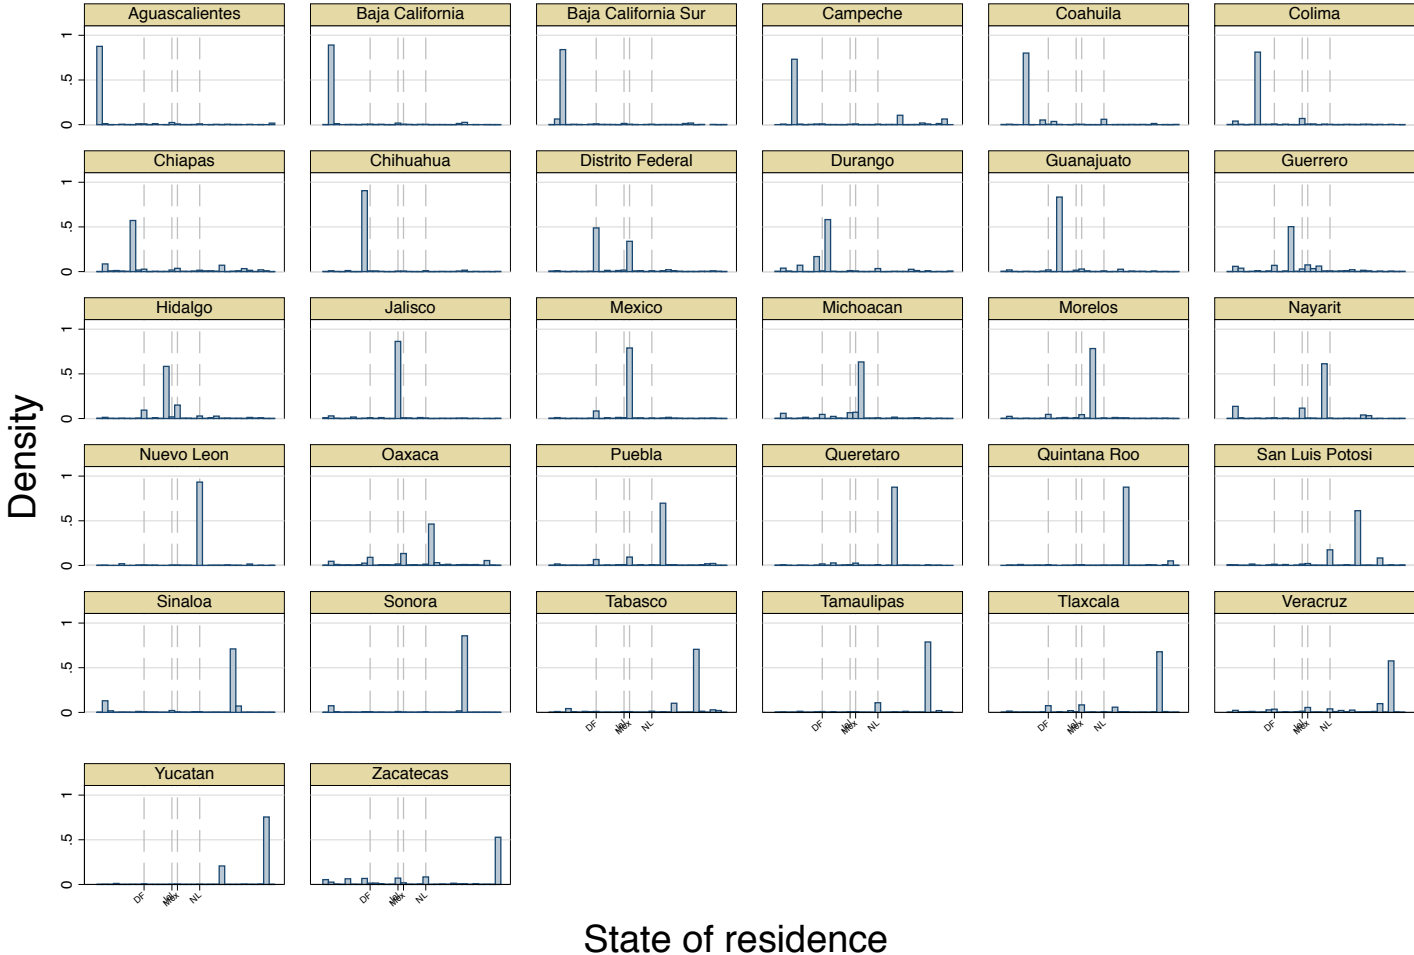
Aguascalientes
Baja California
Baja California Sur
Campeche
Coahuila
Colima

Chiapas
Chihuahua
Distrito Federal
Durango
Guanajuato
Guerrero

Hidalgo
Jalisco
Mexico
Michoacan
Morelos
Nayarit

Nuevo Leon
Oaxaca
Puebla
Queretaro
Quintana Roo
San Luis Potosi

Sinaloa
Sonora
Tabasco
Tamaulipas
Tlaxcala
Veracruz

Yucatan
Zacatecas

0 .5 1

DF Jal Mex NL

Density

State of residence